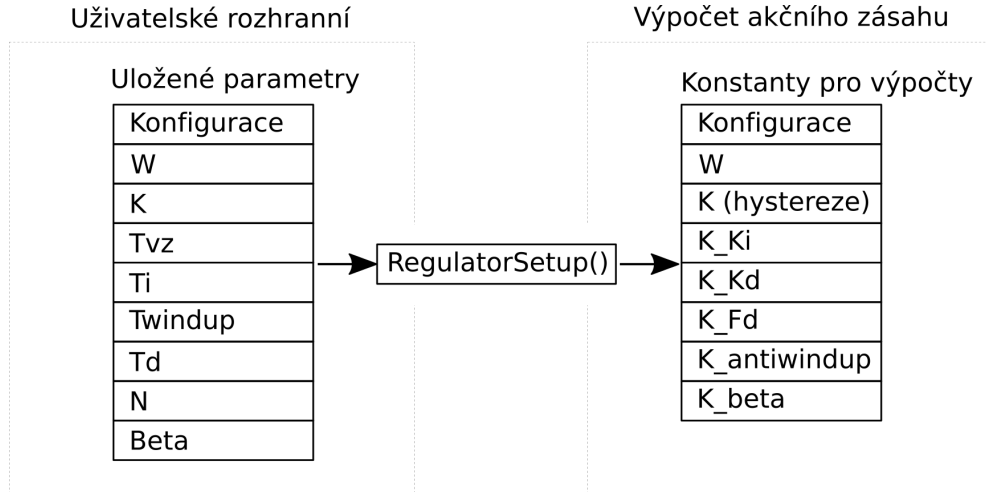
Uživatelské rozhranní

Uložené parametry

| Konfigurace |
|---|
| W |
| K |
| Tvz |
| Ti |
| Twindup |
| Td |
| N |
| Beta |

RegulatorSetup()

Výpočet akčního zásahu

Konstanty pro výpočty

| Konfigurace |
|---|
| W |
| K (hystereze) |
| K_Ki |
| K_Kd |
| K_Fd |
| K_antiwindup |
| K_beta |